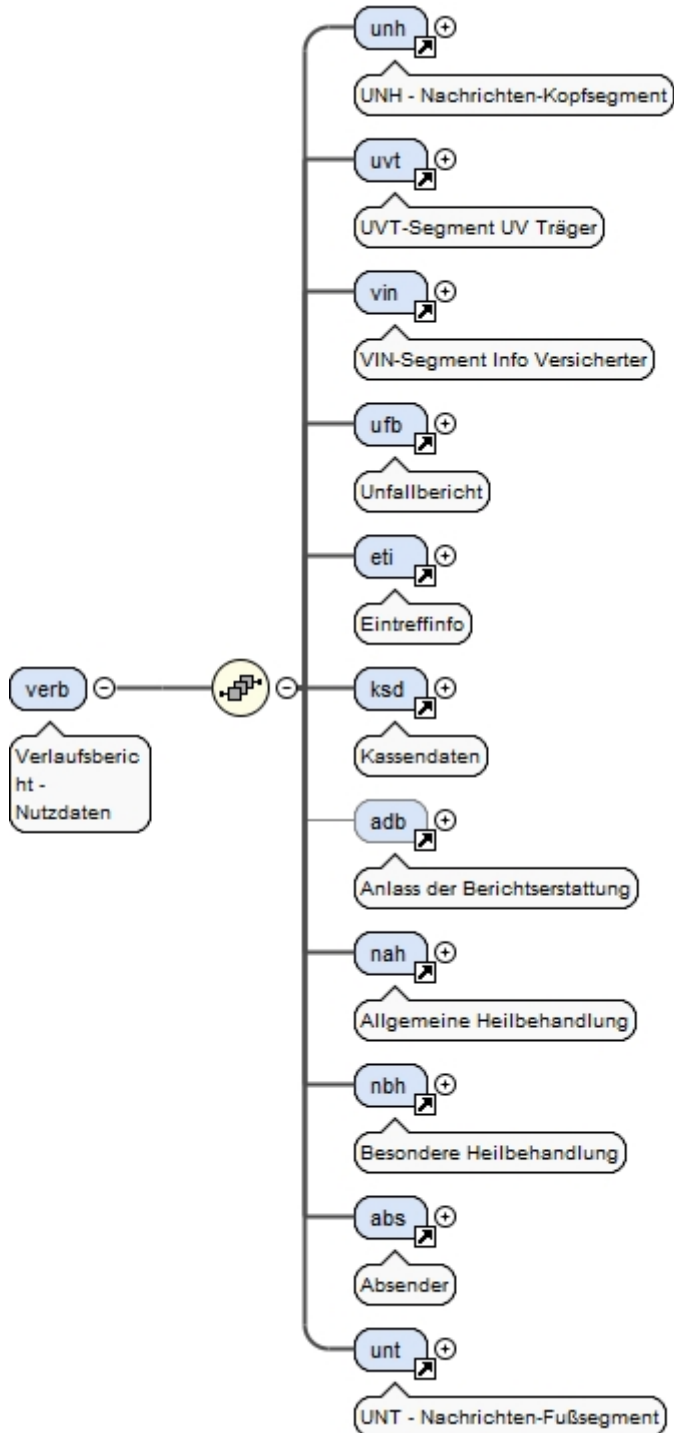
verb

Verlaufsbericht - Nutzdaten

unh

UNH - Nachrichten-Kopfsegment

uvt

UVT-Segment UV Träger

vin

VIN-Segment Info Versicherter

ufb

Unfallbericht

eti

Eintreffinfo

ksd

Kassendaten

adb

Anlass der Berichtserstattung

nah

Allgemeine Heilbehandlung

nbh

Besondere Heilbehandlung

abs

Absender

unt

UNT - Nachrichten-Fußsegment